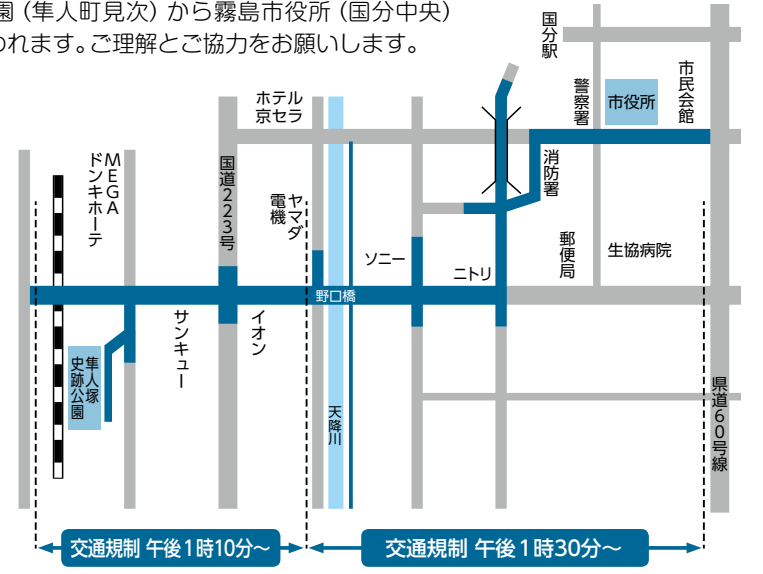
園（隼人町見次）から霧島市役所（国分中央）
れます。ご理解とご協力をお願いします。

国分駅
警察署
市役所
市民会館
ホテル京セラ
MEGAドンキホーテ
国道223号
ヤマダ電機
消防署
郵便局
生協病院
ソニー
ニトリ
野口橋
サンキュー
イオン
隼人塚史跡公園
天降川
県道60号線
交通規制 午後1時10分〜
交通規制 午後1時30分〜